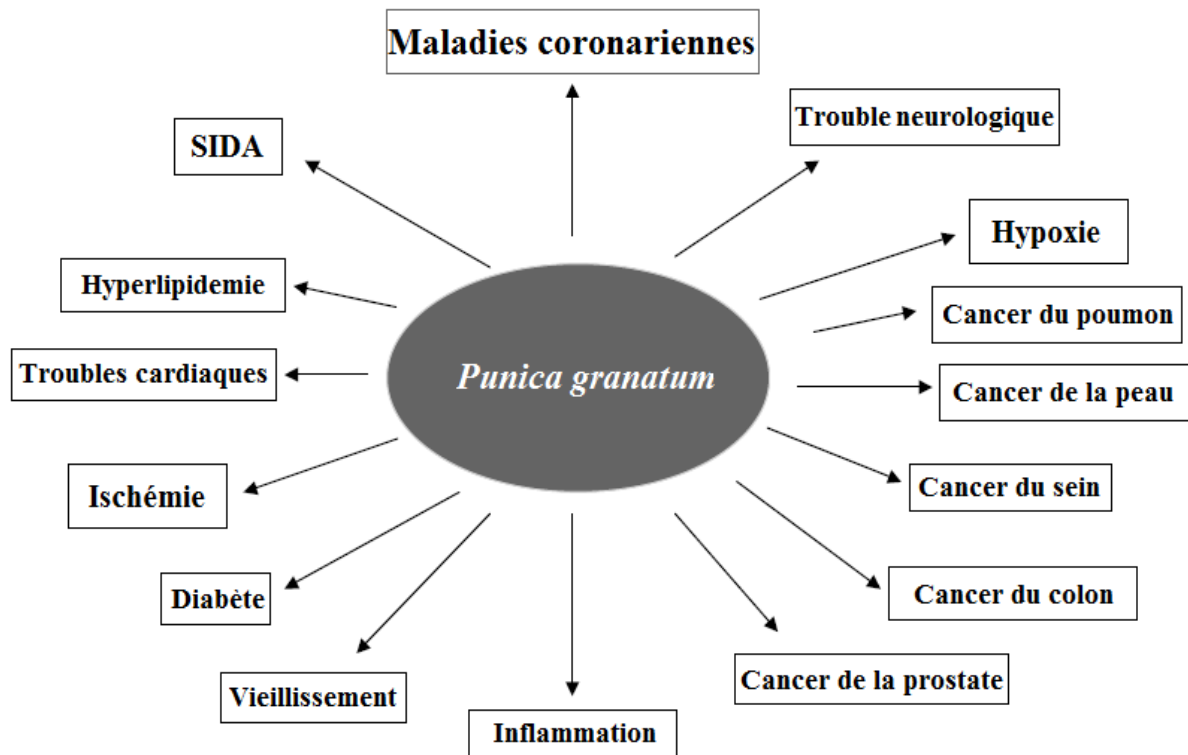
Maladies coronariennes

Trouble neurologique

SIDA

Hypoxie

Hyperlipidemie

Cancer du poumon

Troubles cardiaques

Punica granatum

Cancer de la peau

Ischémie

Cancer du sein

Diabète

Cancer du colon

Vieillissement

Cancer de la prostate

Inflammation